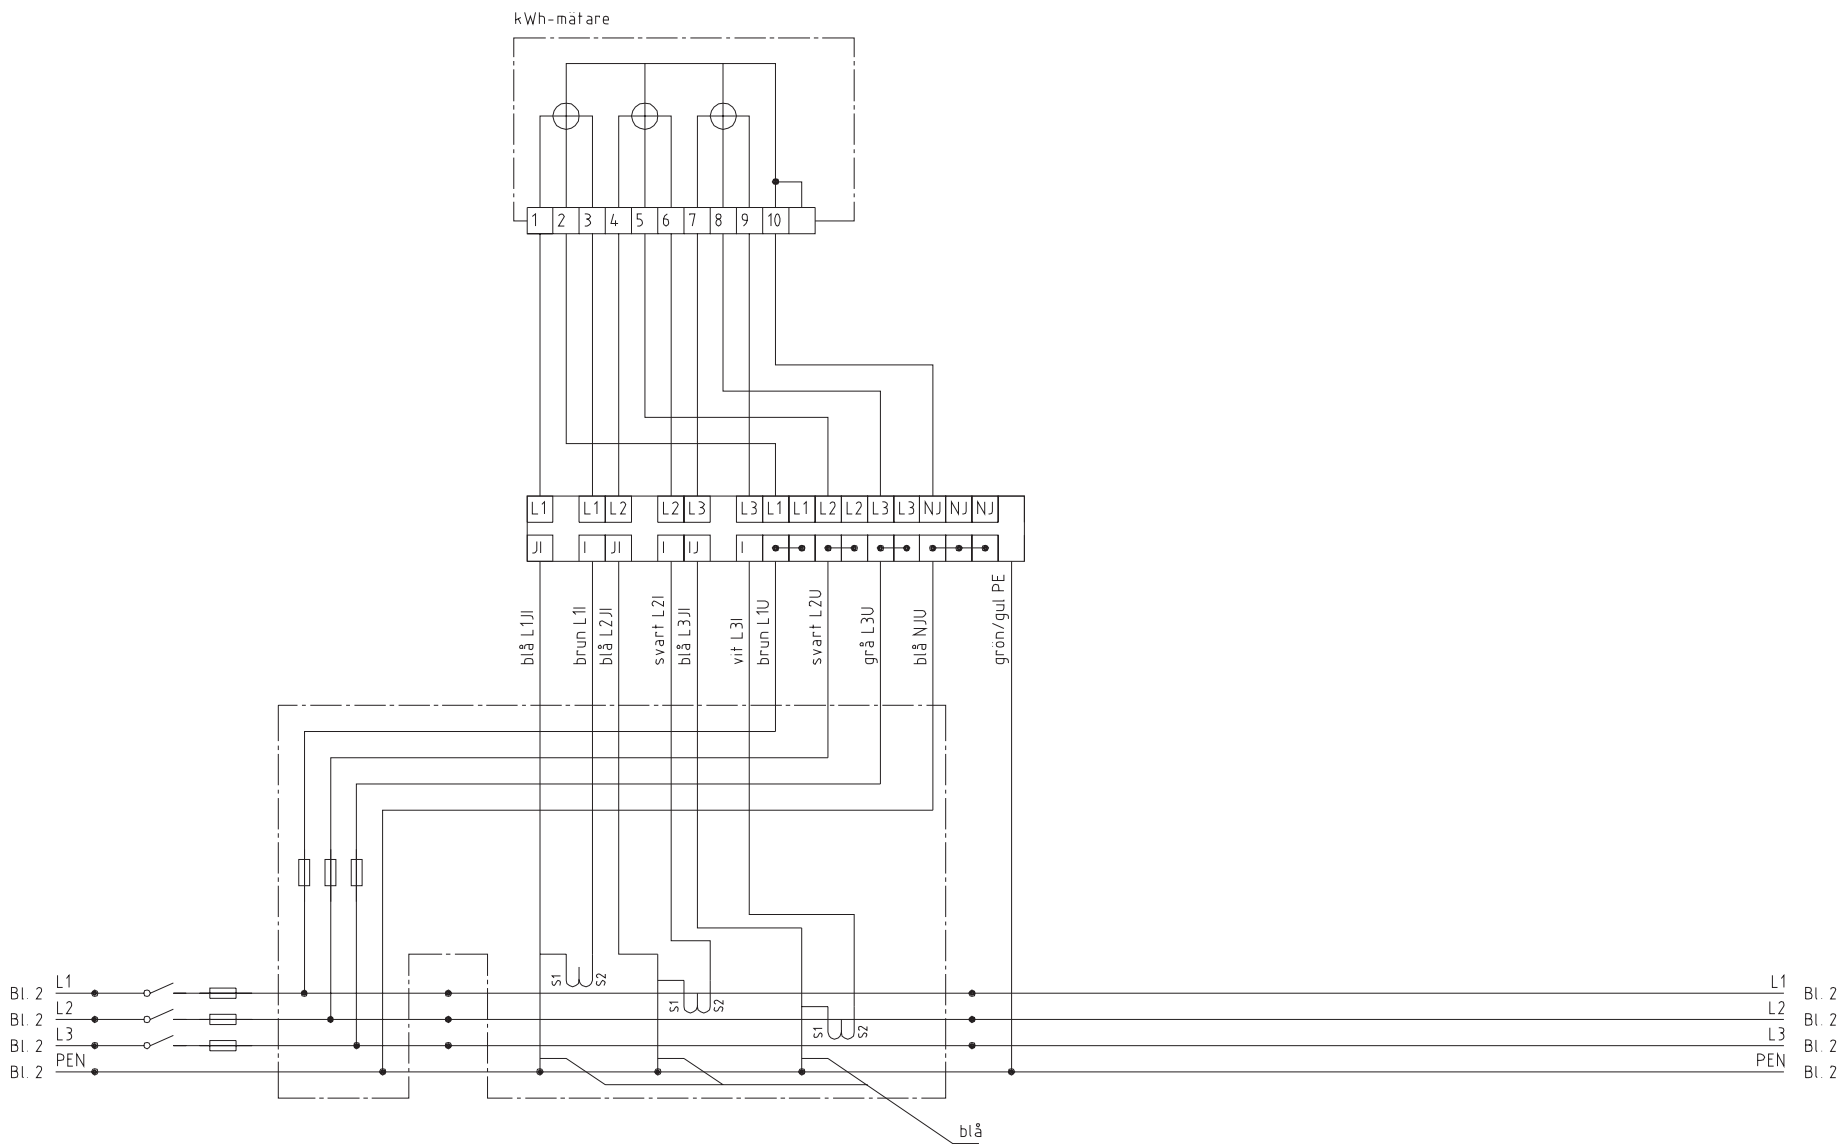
kWh-mätare

1 2 3 4 5 6 7 8 9 10

L1 L1 L2 L2 L3 L3 L1 L1 L2 L2 L3 L3 NJ NJ NJ

JI I JI I IJ I

blå L1JI
brun L1I
blå L2JI
svart L2I
blå L3JI
vit L3I
brun L1U
svart L2U
grå L3U
blå NJU
grön/gul PE

Bl. 2 L1
Bl. 2 L2
Bl. 2 L3
Bl. 2 PEN

S1 S2
S1 S2
S1 S2

L1 Bl. 2
L2 Bl. 2
L3 Bl. 2
PEN Bl. 2

blå